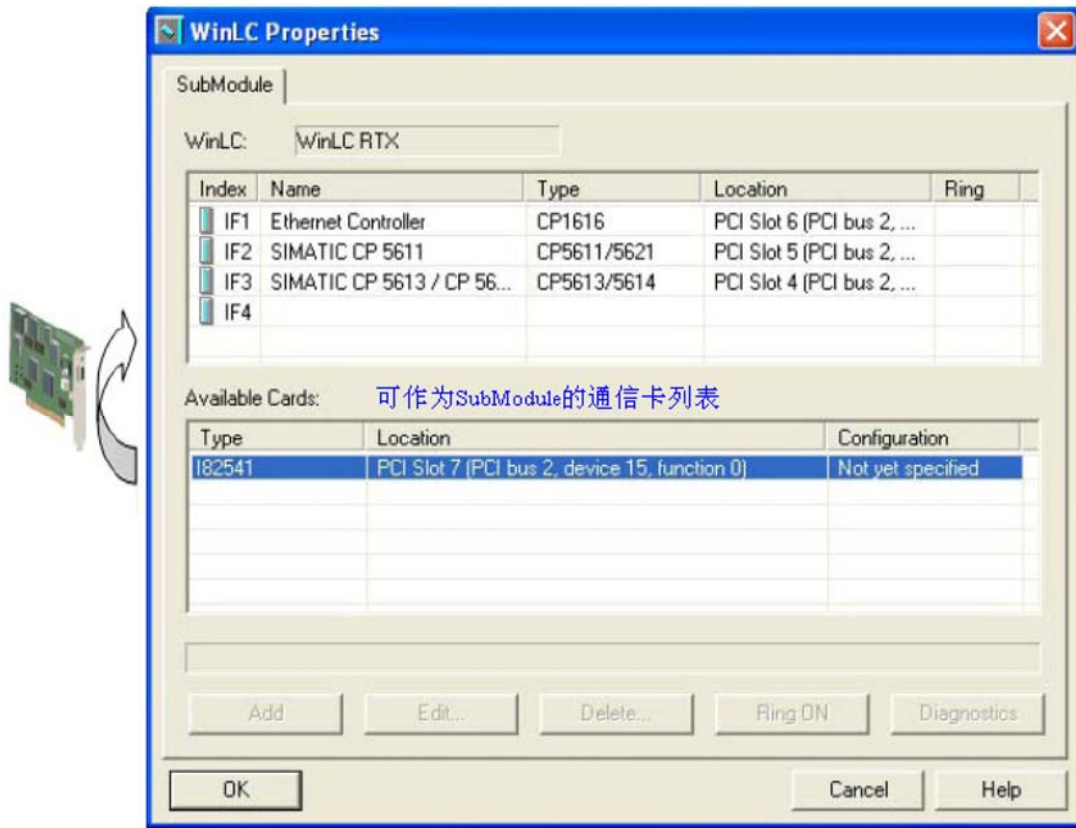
WinLC Properties

SubModule

WinLC: WinLC RTX

| Index | Name | Type | Location | Ring |
|---|---|---|---|---|
| IF1 | Ethernet Controller | CP1616 | PCI Slot 6 (PCI bus 2, ... | |
| IF2 | SIMATIC CP 5611 | CP5611/5621 | PCI Slot 5 (PCI bus 2, ... | |
| IF3 | SIMATIC CP 5613 / CP 56... | CP5613/5614 | PCI Slot 4 (PCI bus 2, ... | |
| IF4 | | | | |

Available Cards: 可作为SubModule的通信卡列表

| Type | Location | Configuration |
|---|---|---|
| I82541 | PCI Slot 7 (PCI bus 2, device 15, function 0) | Not yet specified |

Add Edit... Delete... Ring ON Diagnostics

OK Cancel Help